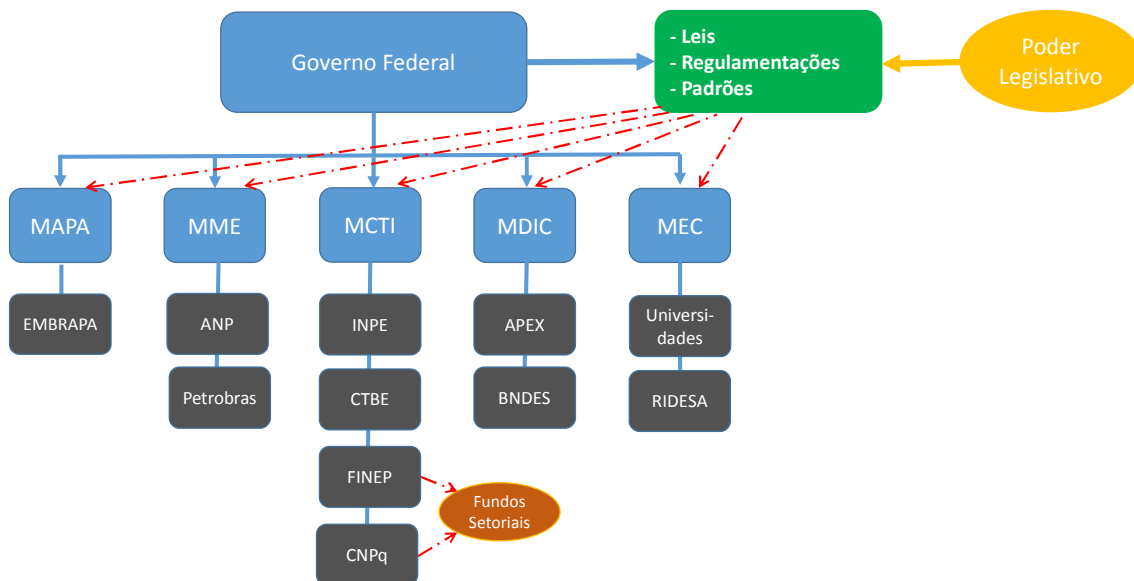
Governo Federal

- Leis
- Regulamentações
- Padrões

Poder Legislativo

MAPA

MME

MCTI

MDIC

MEC

EMBRAPA

ANP

Petrobras

INPE

CTBE

FINEP

CNPq

Fundos Setoriais

APEX

BNDES

Universidades

RIDESA